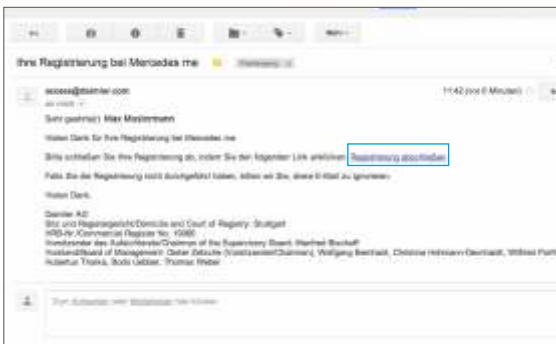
Mehr

Ihre Registrierung bei Mercedes me

access@daimler.com
an mich

11:42 (vor 0 Minuten)

Sehr geehrte(r) Max Mustermann

Vielen Dank für Ihre Registrierung bei Mercedes me.

Bitte schließen Sie Ihre Registrierung ab, indem Sie den folgenden Link anklicken: Registrierung abschließen

Falls Sie die Registrierung nicht durchgeführt haben, bitten wir Sie, diese E-Mail zu ignorieren.

Vielen Dank.

Daimler AG
Sitz und Registergericht/Domicile and Court of Registry: Stuttgart
HRB-Nr./Commercial Register No. 19360
Vorsitzender des Aufsichtsrats/Chairman of the Supervisory Board: Manfred Bischoff
Vorstand/Board of Management: Dieter Zetsche (Vorsitzender/Chairman), Wolfgang Bernhard, Christine Hohmann-Dennhardt, Wilfried Porth, Hubertus Troska, Bodo Uebber, Thomas Weber

Zum Antworten oder Weiterleiten hier klicken